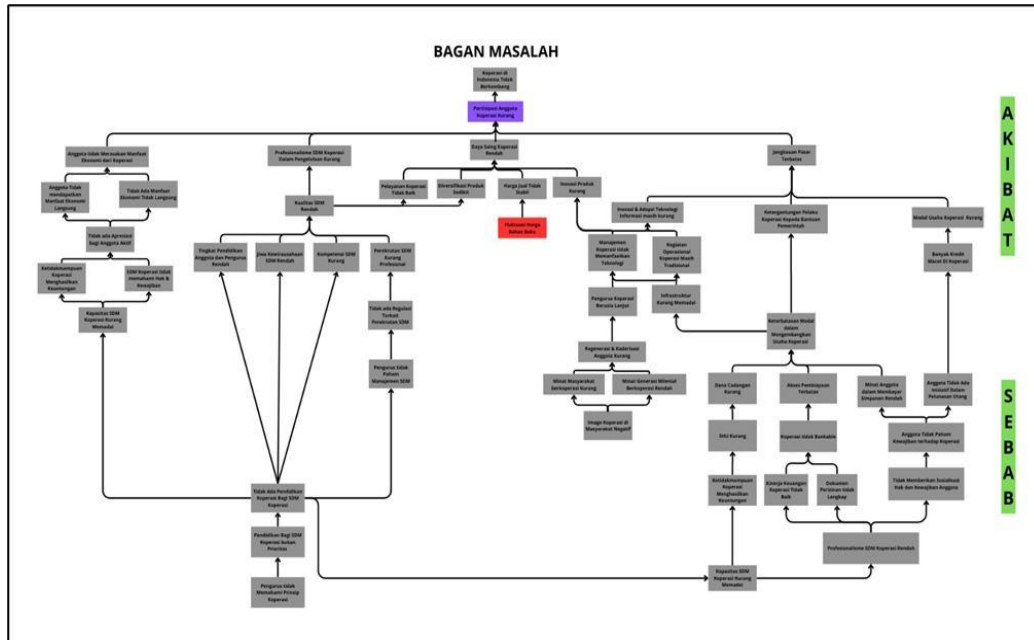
BAGAN MASALAH

Koperasi di Indonesia Tidak Berkembang

Partisipasi Anggota Koperasi Kurang

A K I B A T

Anggota tidak Merasakan Manfaat Ekonomi dari Koperasi

Profesionalisme SDM Koperasi Dalam Pengelolaan Kurang

Daya Saing Koperasi Rendah

Jangkauan Pasar Terbatas

Anggota Tidak mendapatkan Manfaat Ekonomi Langsung

Tidak Ada Manfaat Ekonomi Tidak Langsung

Pelayanan Koperasi Tidak Baik

Diversifikasi Produk Sedikit

Harga Jual Tidak Stabil

Inovasi Produk Kurang

Fluktuasi Harga Bahan Baku

Kualitas SDM Rendah

Inovasi & Adopsi Teknologi Informasi masih kurang

Ketergantungan Pelaku Koperasi Kepada Bantuan Pemerintah

Modal Usaha Koperasi Kurang

Tidak ada Apresiasi bagi Anggota Aktif

Ketidakmampuan Koperasi Menghasilkan Keuntungan

SDM Koperasi tidak memahami Hak & Kewajiban

Tingkat Pendidikan Anggota dan Pengurus Rendah

Jiwa Kewirausahaan SDM Rendah

Kompetensi SDM Kurang

Pendidikan SDM Kurang Profesional

Manajemen Koperasi tidak Memanfaatkan Teknologi

Kegiatan Operasional Koperasi Masih Tradisional

Banyak Kredit Macet Di Koperasi

Kapasitas SDM Koperasi Kurang Memadai

Tidak ada Regulasi Terkait Pendidikan SDM

Pengurus Koperasi Berusia Lanjut

Infrastruktur Kurang Memadai

Keterbatasan Modal dalam Mengembangkan Usaha Koperasi

Pengurus tidak Paham Manajemen SDM

Regenerasi & Kaderisasi Anggota Kurang

S E B A B

Minat Masyarakat berkoperasi Kurang

Minat Generasi Milenial Berkoperasi Rendah

Dana Cadangan Kurang

Akses Pembiayaan Terbatas

Minat Anggota dalam Menabung Simpanan Rendah

Anggota Tidak Ada Insentif Dalam Pelunasan Utang

Image Koperasi di Masyarakat Negatif

SHU Kurang

Koperasi tidak Bankable

Anggota Tidak Paham Kewajiban terhadap Koperasi

Ketidakmampuan Koperasi Menghasilkan Keuntungan

Kinerja Keuangan Koperasi Tidak Baik

Dokumen Perizinan tidak Lengkap

Tidak Memberikan Sosialisasi Hak dan Kewajiban Anggota

Tidak Ada Pendidikan Koperasi Bagi SDM Koperasi

Pendidikan Bagi SDM Koperasi bukan Prioritas

Profesionalisme SDM Koperasi Rendah

Pengurus tidak Memahami Prinsip Koperasi

Kapasitas SDM Koperasi Kurang Memadai